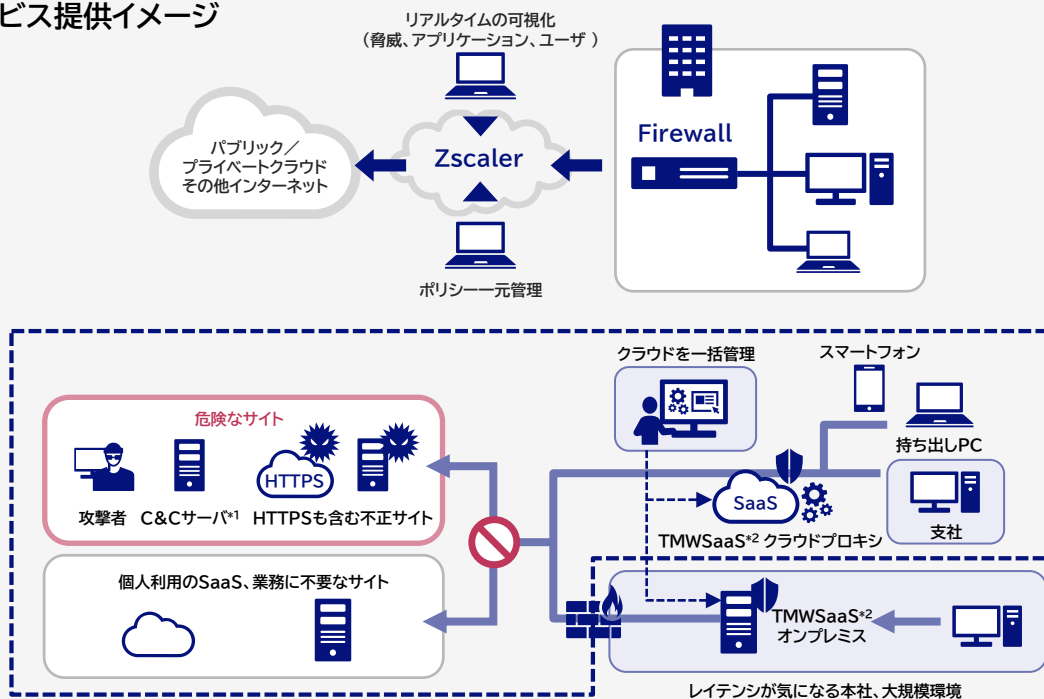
ビス提供イメージ

リアルタイムの可視化
（脅威、アプリケーション、ユーザ ）

パブリック／
プライベートクラウド
その他インターネット

Zscaler

Firewall

ポリシー一元管理

クラウドを一括管理

スマートフォン

持ち出しPC

危険なサイト

HTTPS

攻撃者　C&Cサーバ$^{*1}$　HTTPSも含む不正サイト

SaaS

支社

TMWSaaS$^{*2}$ クラウドプロキシ

個人利用のSaaS、業務に不要なサイト

TMWSaaS$^{*2}$
オンプレミス

レイテンシが気になる本社、大規模環境